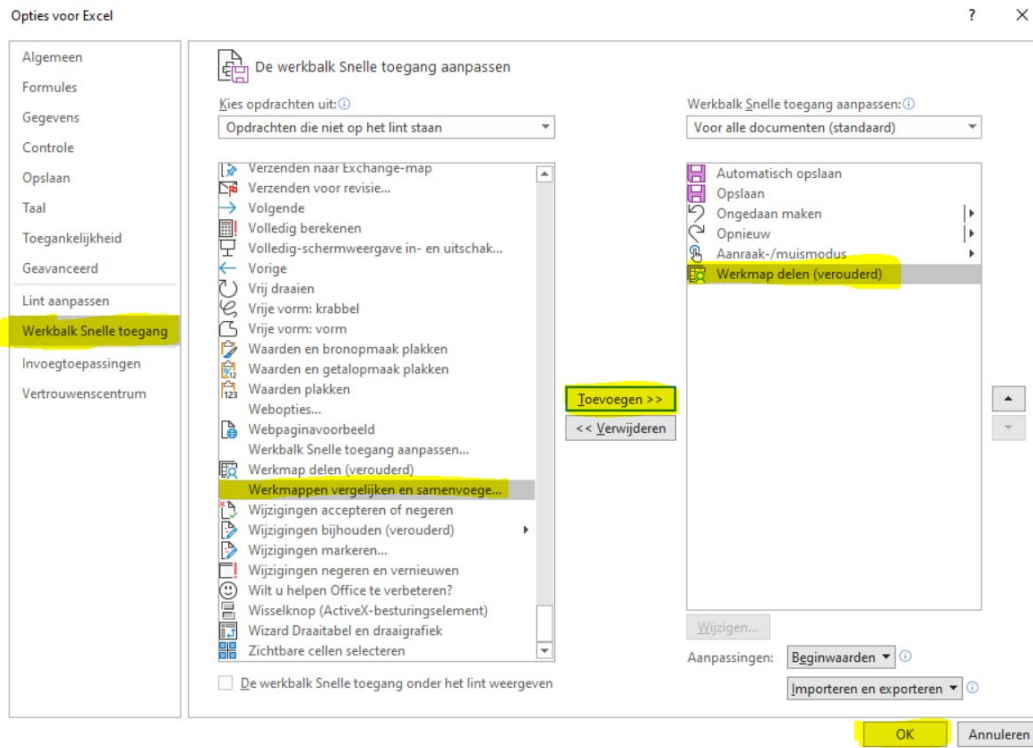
Opties voor Excel

?

Algemeen
Formules
Gegevens
Controle
Opslaan
Taal
Toegankelijkheid
Geavanceerd
Lint aanpassen
Werkbalk Snelle toegang
Invoegtoepassingen
Vertrouwenscentrum

De werkbalk Snelle toegang aanpassen

Kies opdrachten uit:
Opdrachten die niet op het lint staan

Verzenden naar Exchange-map
Verzenden voor revisie...
Volgende
Volledig berekenen
Volledig-schermweergave in- en uitschak...
Vorige
Vrij draaien
Vrije vorm: krabbel
Vrije vorm: vorm
Waarden en bronopmaak plakken
Waarden en getalopmaak plakken
Waarden plakken
Webopties...
Webpaginavoorbeeld
Werkbalk Snelle toegang aanpassen...
Werkmap delen (verouderd)
Werkmappen vergelijken en samenvoege...
Wijzigingen accepteren of negeren
Wijzigingen bijhouden (verouderd)
Wijzigingen markeren...
Wijzigingen negeren en vernieuwen
Wilt u helpen Office te verbeteren?
Wisselknop (ActiveX-besturingselement)
Wizard Draaitabel en draaigrafiek
Zichtbare cellen selecteren

De werkbalk Snelle toegang onder het lint weergeven

Toevoegen >>
<< Verwijderen

Werkbalk Snelle toegang aanpassen:
Voor alle documenten (standaard)

Automatisch opslaan
Opslaan
Ongedaan maken
Opnieuw
Aanraak-/muismodus
Werkmap delen (verouderd)

Wijzigen...

Aanpassingen: Beginwaarden

Importeren en exporteren

OK
Annuleren